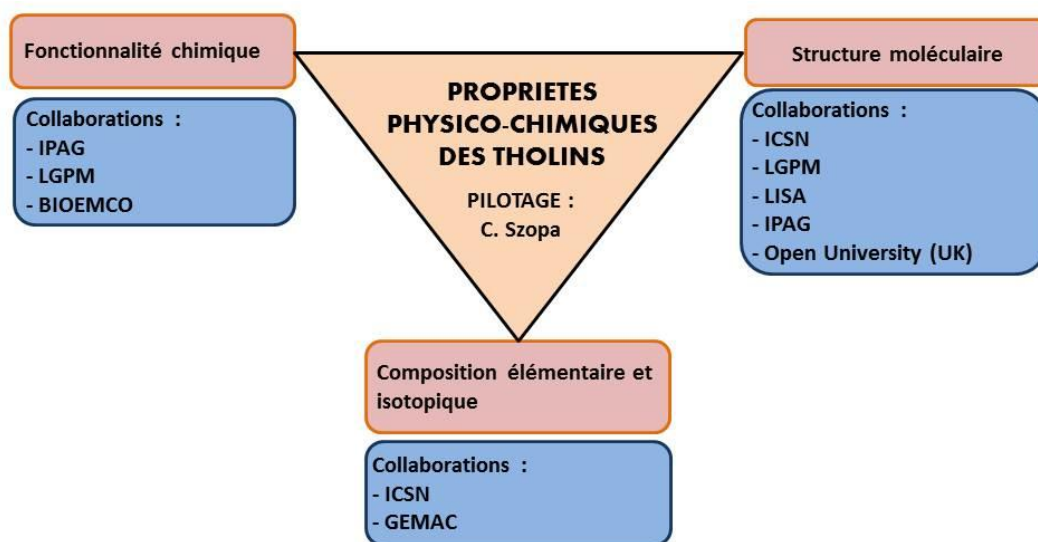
PROPRIETES PHYSICO-CHIMIQUES DES THOLINS

PILOTAGE :
C. Szopa

Fonctionnalité chimique

Collaborations :
- IPAG
- LGPM
- BIOEMCO

Structure moléculaire

Collaborations :
- ICSN
- LGPM
- LISA
- IPAG
- Open University (UK)

Composition élémentaire et isotopique

Collaborations :
- ICSN
- GEMAC